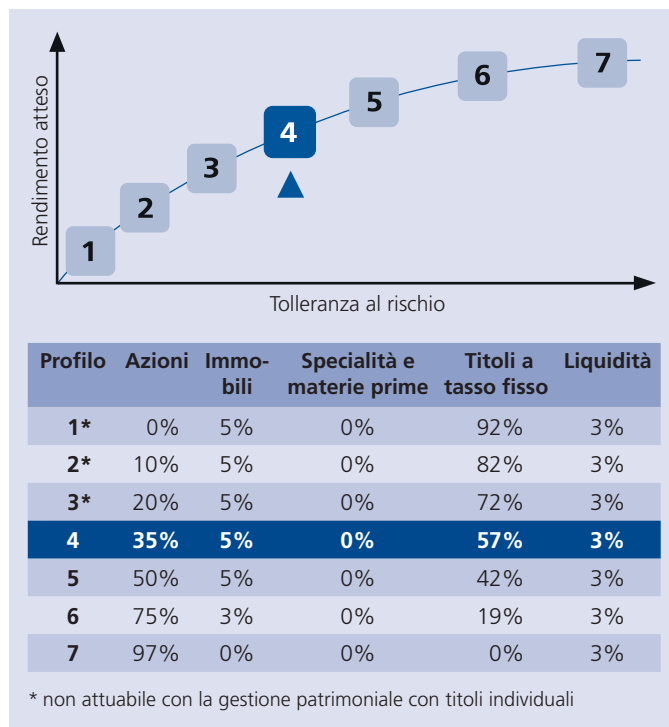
Rendimento atteso

1
2
3
4
5
6
7

Tolleranza al rischio

| Profilo | Azioni | Immobili | Specialità e materie prime | Titoli a tasso fisso | Liquidità |
|---|---|---|---|---|---|
| 1* | 0% | 5% | 0% | 92% | 3% |
| 2* | 10% | 5% | 0% | 82% | 3% |
| 3* | 20% | 5% | 0% | 72% | 3% |
| 4 | 35% | 5% | 0% | 57% | 3% |
| 5 | 50% | 5% | 0% | 42% | 3% |
| 6 | 75% | 3% | 0% | 19% | 3% |
| 7 | 97% | 0% | 0% | 0% | 3% |

* non attuabile con la gestione patrimoniale con titoli individuali